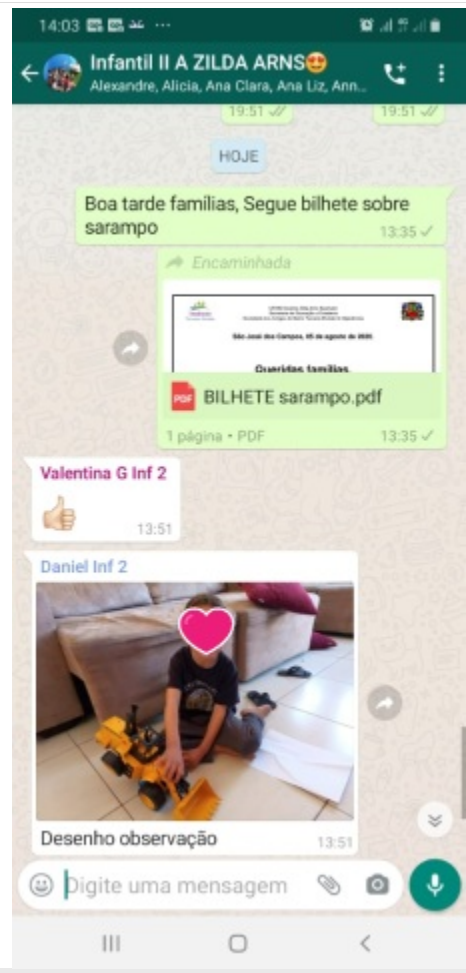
14:03

Infantil II A ZILDA ARNS😍
Alexandre, Alicia, Ana Clara, Ana Liz, Ann...

19:51

19:51

HOJE

Boa tarde famílias, Segue bilhete sobre sarampo
13:35

Encaminhada

São José dos Campos, 05 de agosto de 2020

Queridas famílias,

PDF BILHETE sarampo.pdf

1 página • PDF
13:35

Valentina G Inf 2
👍
13:51

Daniel Inf 2

Desenho observação
13:51

Digite uma mensagem